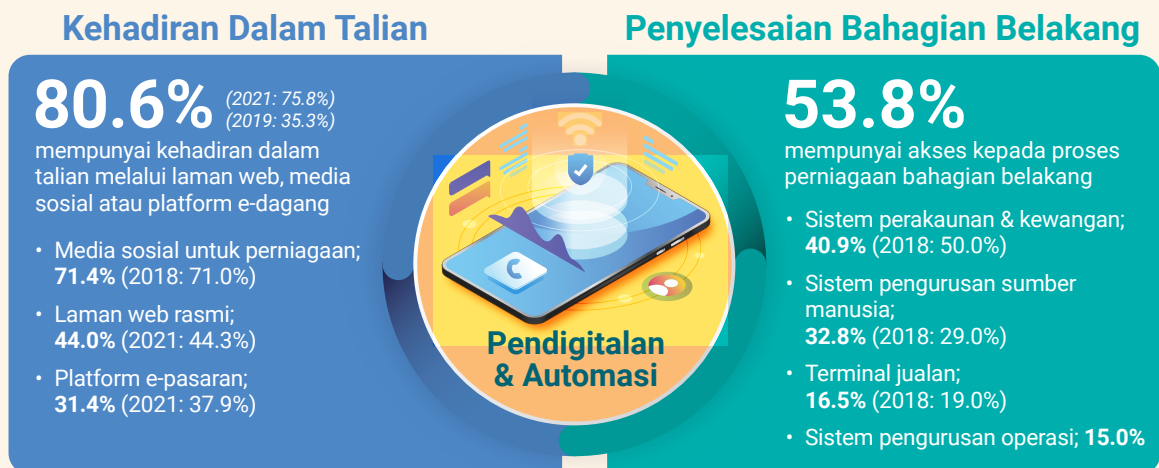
Kehadiran Dalam Talian

80.6% (2021: 75.8%) (2019: 35.3%)

mempunyai kehadiran dalam talian melalui laman web, media sosial atau platform e-dagang

• Media sosial untuk perniagaan; **71.4%** (2018: 71.0%)

• Laman web rasmi; **44.0%** (2021: 44.3%)

• Platform e-pasaran; **31.4%** (2021: 37.9%)

Pendigitalan & Automasi

Penyelesaian Bahagian Belakang

53.8%

mempunyai akses kepada proses perniagaan bahagian belakang

• Sistem perakaunan & kewangan; **40.9%** (2018: 50.0%)

• Sistem pengurusan sumber manusia; **32.8%** (2018: 29.0%)

• Terminal jualan; **16.5%** (2018: 19.0%)

• Sistem pengurusan operasi; **15.0%**